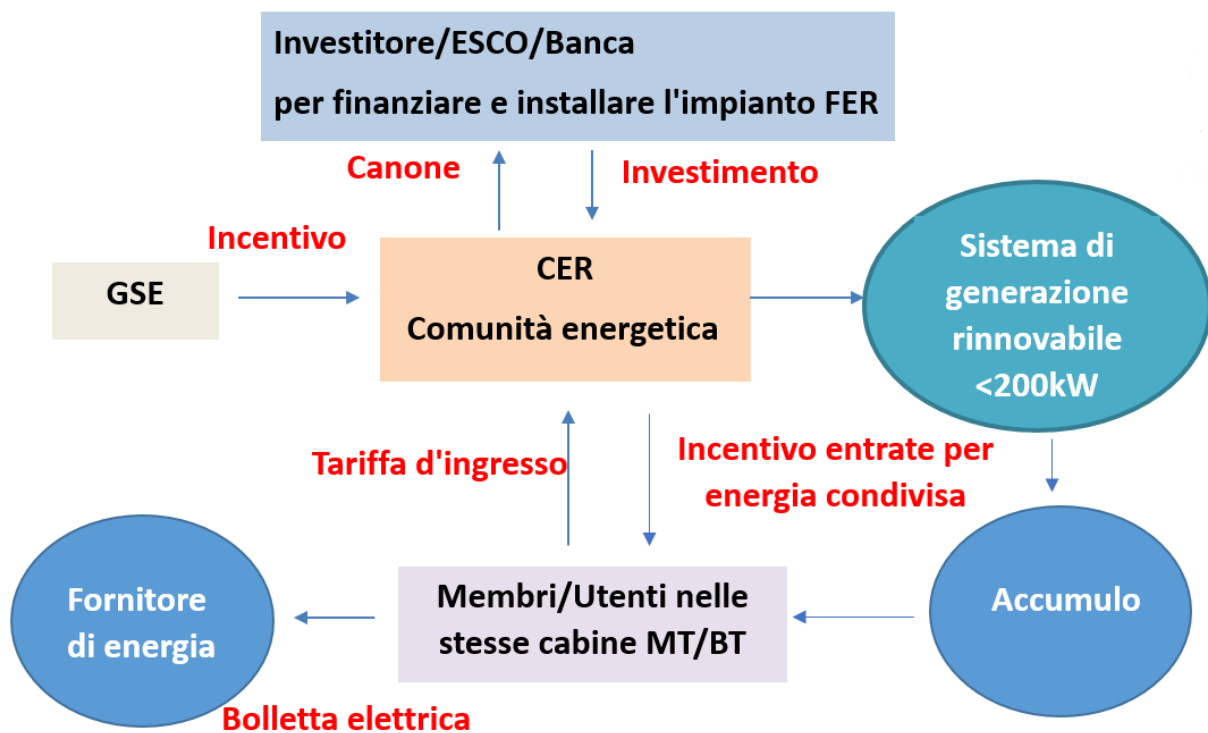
Investitore/ESCO/Banca

per finanziare e installare l'impianto FER

Canone

Investimento

Incentivo

GSE

CER

Comunità energetica

Sistema di generazione rinnovabile <200kW

Tariffa d'ingresso

Incentivo entrate per energia condivisa

Fornitore di energia

Membri/Utenti nelle stesse cabine MT/BT

Accumulo

Bolletta elettrica